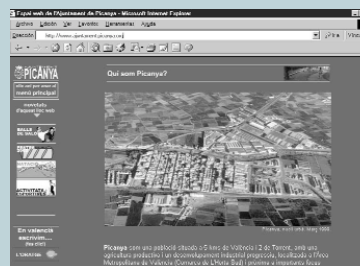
Espai web de l'Ajuntament de Picanya - Microsoft Internet Explorer
Archivo Edición Ver Favoritos Herramientas Ayuda
Dirección http://www.ajuntament.picanya.org
PICANYA
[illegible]
menú principal
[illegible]
Qui som Picanya?
Picanya, vista aèria, maig 1998
Picanya com una població situada a 6 kms de València i 2 de Torrent, amb una agricultura productiva i un desenvolupament industrial progressiu, localitzada a l'Àrea Metropolitana de València (Comarca de L'Horta Sud) i pròxima a importants focus
En valencià escrivim...